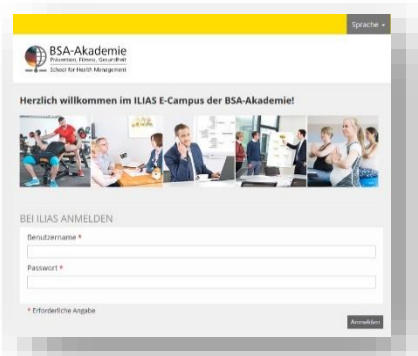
Sprache

BSA-Akademie
Prävention, Fitness, Gesundheit
School for Health Management

Herzlich willkommen im ILIAS E-Campus der BSA-Akademie!

BEI ILIAS ANMELDEN

Benutzername *

Passwort *

* Erforderliche Angabe

Anmelden